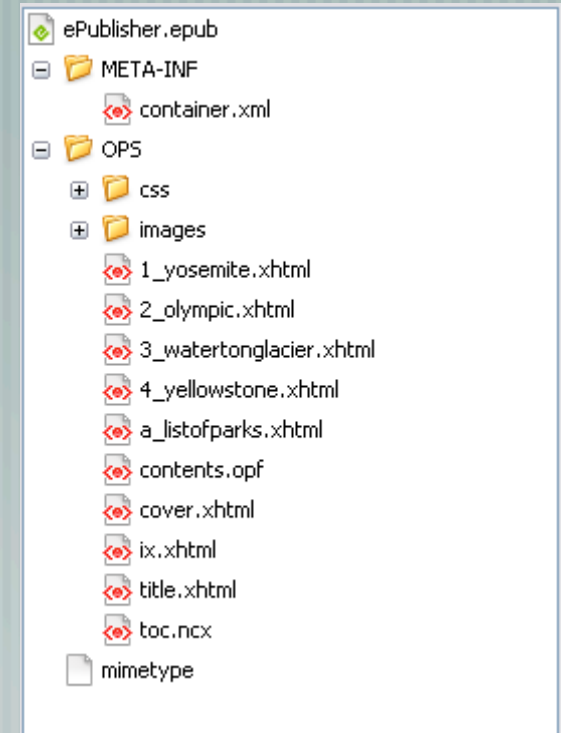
ePublisher.epub
META-INF
container.xml
OPS
css
images
1_yosemite.xhtml
2_olympic.xhtml
3_watertonglacier.xhtml
4_yellowstone.xhtml
a_listofparks.xhtml
contents.opf
cover.xhtml
ix.xhtml
title.xhtml
toc.ncx
mimetype